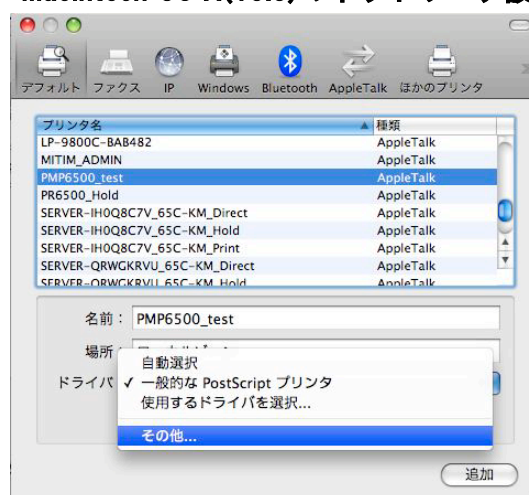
Macintosh OS X(10.5)プリンタドライバの設

デフォルト ファクス IP Windows Bluetooth AppleTalk ほかのプリンタ

| プリンタ名 | 種類 |
|---|---|
| LP-9800C-BAB482 | AppleTalk |
| MITIM_ADMIN | AppleTalk |
| PMP6500_test | AppleTalk |
| PR6500_Hold | AppleTalk |
| SERVER-IH0Q8C7V_65C-KM_Direct | AppleTalk |
| SERVER-IH0Q8C7V_65C-KM_Hold | AppleTalk |
| SERVER-IH0Q8C7V_65C-KM_Print | AppleTalk |
| SERVER-QRWGKRVU_65C-KM_Direct | AppleTalk |
| SERVER-QRWGKRVU_65C-KM_Hold | AppleTalk |

名前: PMP6500_test

場所: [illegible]

ドライバ

自動選択
✓ 一般的な PostScript プリンタ
使用するドライバを選択...
その他...

追加